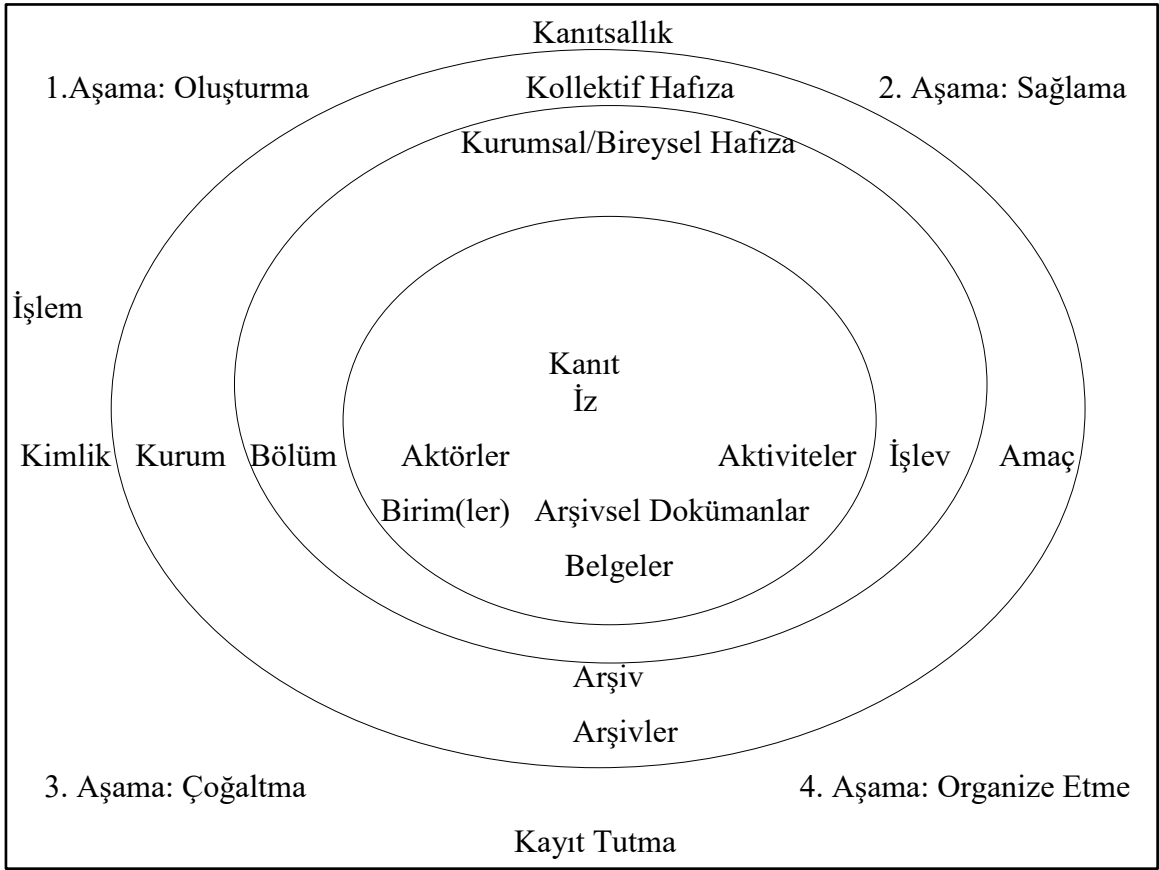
Kanıtsallık

1.Aşama: Oluşturma

Kollektif Hafıza

2. Aşama: Sağlama

Kurumsal/Bireysel Hafıza

İşlem

Kanıt
İz

Kimlik Kurum Bölüm Aktörler Aktiviteler İşlev Amaç

Birim(ler) Arşivsel Dokümanlar

Belgeler

Arşiv

Arşivler

3. Aşama: Çoğaltma

4. Aşama: Organize Etme

Kayıt Tutma